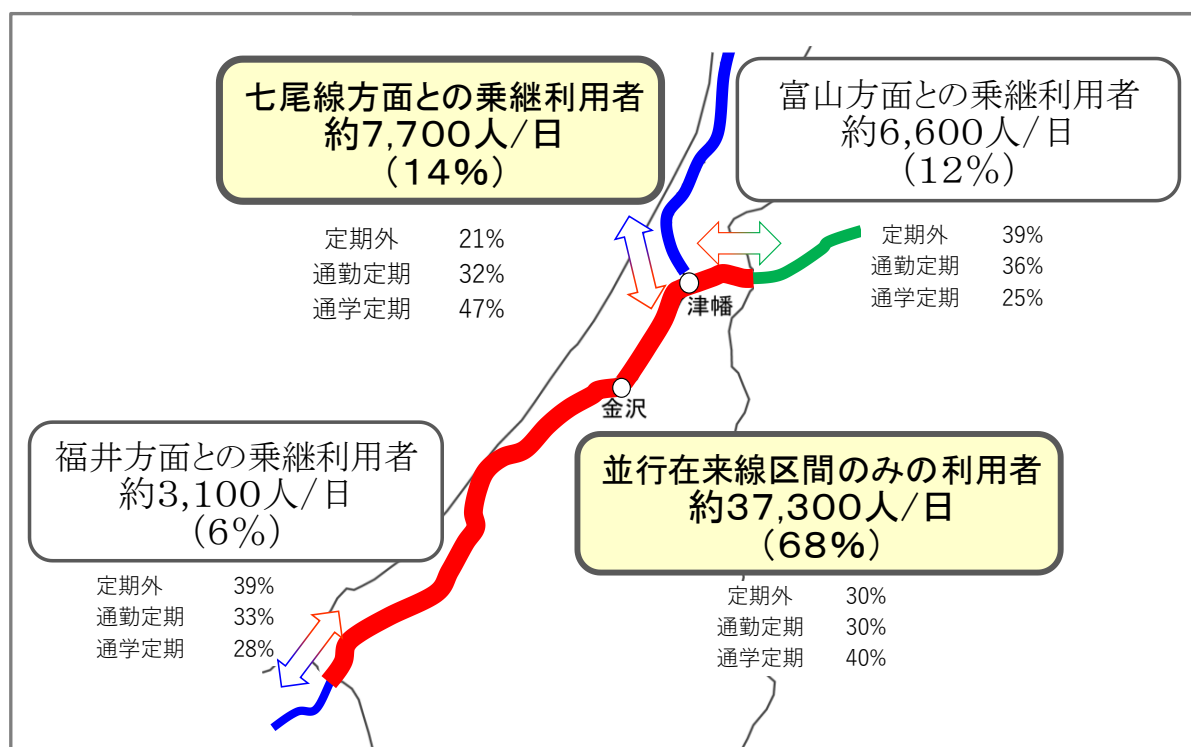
七尾線方面との乗継利用者
約7,700人/日
(14%)

定期外　21%
通勤定期　32%
通学定期　47%

富山方面との乗継利用者
約6,600人/日
(12%)

定期外　39%
通勤定期　36%
通学定期　25%

津幡

金沢

福井方面との乗継利用者
約3,100人/日
(6%)

定期外　39%
通勤定期　33%
通学定期　28%

並行在来線区間のみの利用者
約37,300人/日
(68%)

定期外　30%
通勤定期　30%
通学定期　40%